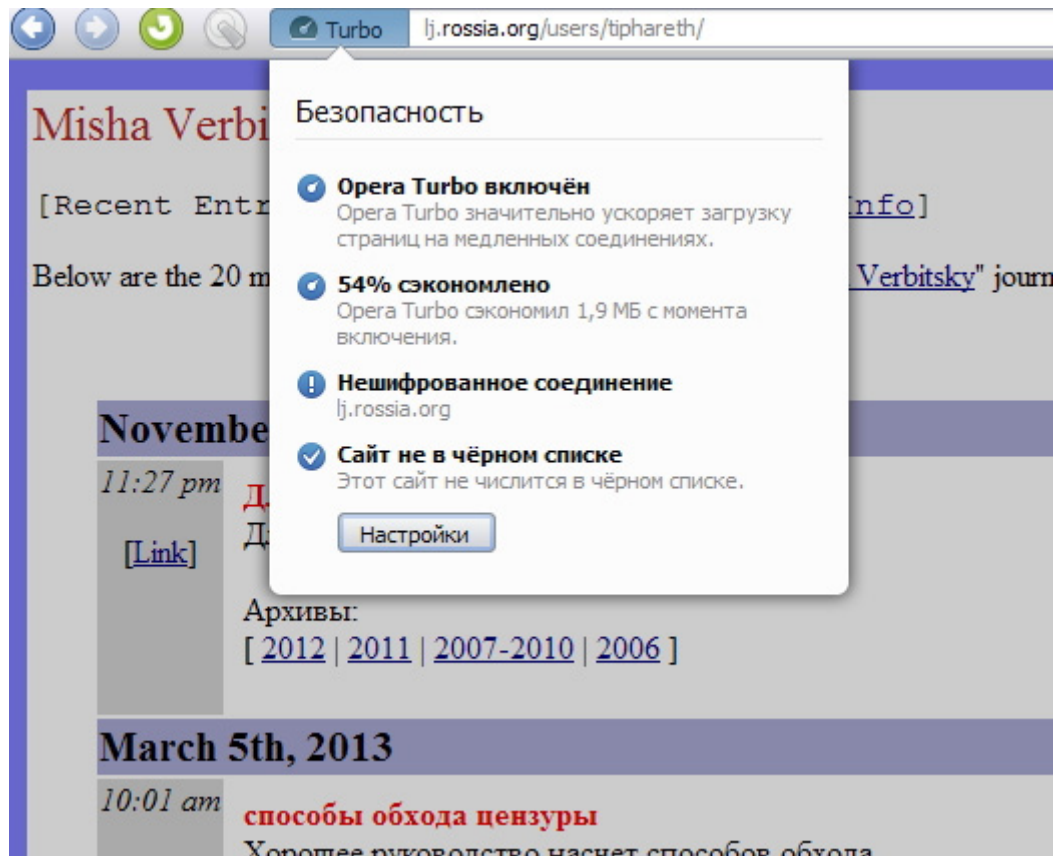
Turbo lj.rossia.org/users/tiphareth/

Безопасность

Opera Turbo включён
Opera Turbo значительно ускоряет загрузку страниц на медленных соединениях.

54% сэкономлено
Opera Turbo сэкономил 1,9 МБ с момента включения.

Нешифрованное соединение
lj.rossia.org

Сайт не в чёрном списке
Этот сайт не числится в чёрном списке.

Настройки

Misha Verbi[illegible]

[Recent Entr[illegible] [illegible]nfo]

Below are the 20 m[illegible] Verbitsky" journ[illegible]

Novembe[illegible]

11:27 pm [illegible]
[Link] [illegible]

Архивы:
[ 2012 | 2011 | 2007-2010 | 2006 ]

March 5th, 2013

10:01 am способы обхода цензуры
Хорошее руководство насчет способов обхода